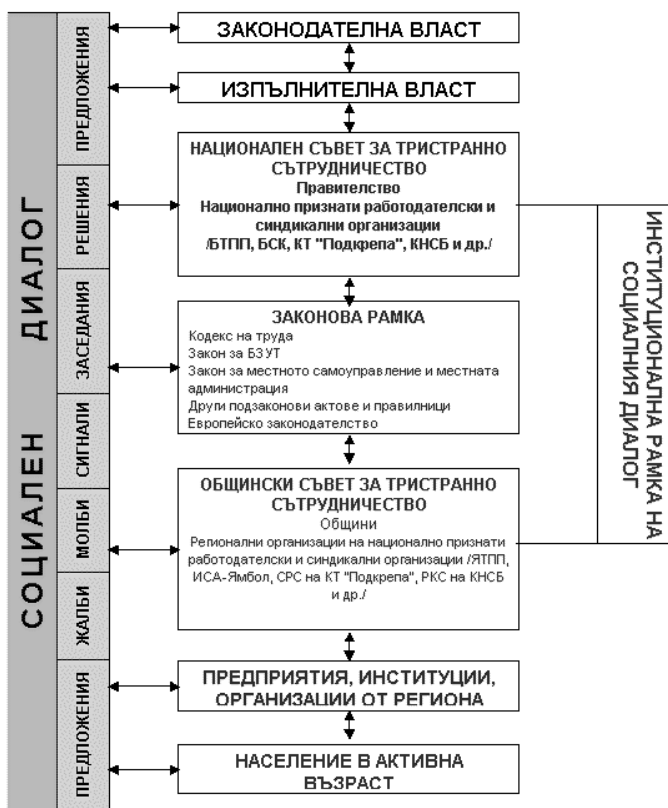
СОЦИАЛЕН ДИАЛОГ

ПРЕДЛОЖЕНИЯ

РЕШЕНИЯ

ЗАСЕДАНИЯ

СИГНАЛИ

МОЛБИ

ЖАЛБИ

ПРЕДЛОЖЕНИЯ

ЗАКОНОДАТЕЛНА ВЛАСТ

ИЗПЪЛНИТЕЛНА ВЛАСТ

НАЦИОНАЛЕН СЪВЕТ ЗА ТРИСТРАННО СЪТРУДНИЧЕСТВО
Правителство
Национално признати работодателски и синдикални организации
/БТПП, БСК, КТ "Подкрепа", КНСБ и др./

ЗАКОНОВА РАМКА
Кодекс на труда
Закон за БЗУТ
Закон за местното самоуправление и местната администрация
Други подзаконови актове и правилници
Европейско законодателство

ОБЩИНСКИ СЪВЕТ ЗА ТРИСТРАННО СЪТРУДНИЧЕСТВО
Общини
Регионални организации на национално признати работодателски и синдикални организации /ЯТПП, ИСА-Ямбол, СРС на КТ "Подкрепа", РКС на КНСБ и др./

ПРЕДПРИЯТИЯ, ИНСТИТУЦИИ, ОРГАНИЗАЦИИ ОТ РЕГИОНА

НАСЕЛЕНИЕ В АКТИВНА ВЪЗРАСТ

ИНСТИТУЦИОНАЛНА РАМКА НА СОЦИАЛНИЯ ДИАЛОГ